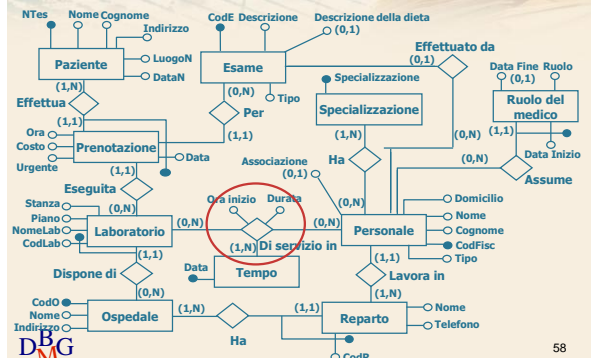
NTes
Nome
Cognome
Indirizzo
Paziente
LuogoN
DataN
CodE
Descrizione
Descrizione della dieta
(0,1)
Esame
Tipo
Effettuato da
(0,1)
Data Fine
Ruolo
(0,1)
Specializzazione
Specializzazione
Ruolo del medico
(1,N)
Effettua
(0,N)
Per
(1,1)
Ora
Costo
Urgente
Prenotazione
Data
(1,1)
(1,N)
Ha
Associazione
(0,1)
(0,N)
(1,1)
(0,N)
Data Inizio
(0,N)
Assume
(1,1)
Eseguita
(0,N)
Stanza
Piano
NomeLab
CodLab
Laboratorio
Ora inizio
Durata
(0,N)
(0,N)
(1,N)
Di servizio in
Personale
(0,N)
Domicilio
Nome
Cognome
CodFisc
Tipo
Data
Tempo
(1,1)
Lavora in
(1,1)
Dispone di
(0,N)
(1,N)
CodO
Nome
Indirizzo
Ospedale
(1,N)
(1,1)
Reparto
Nome
Telefono
Ha
CodR
DBMG
58